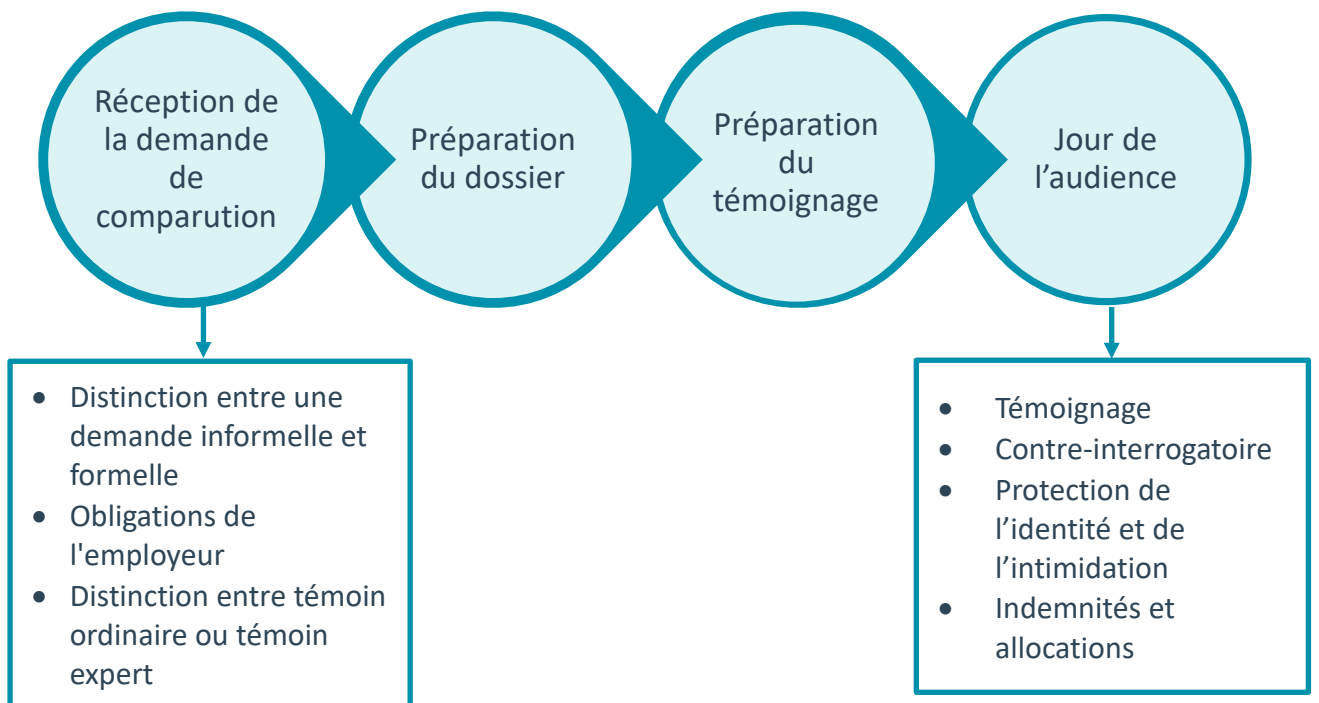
Réception de la demande de comparution

Préparation du dossier

Préparation du témoignage

Jour de l’audience

- Distinction entre une demande informelle et formelle
- Obligations de l'employeur
- Distinction entre témoin ordinaire ou témoin expert

- Témoignage
- Contre-interrogatoire
- Protection de l’identité et de l’intimidation
- Indemnités et allocations